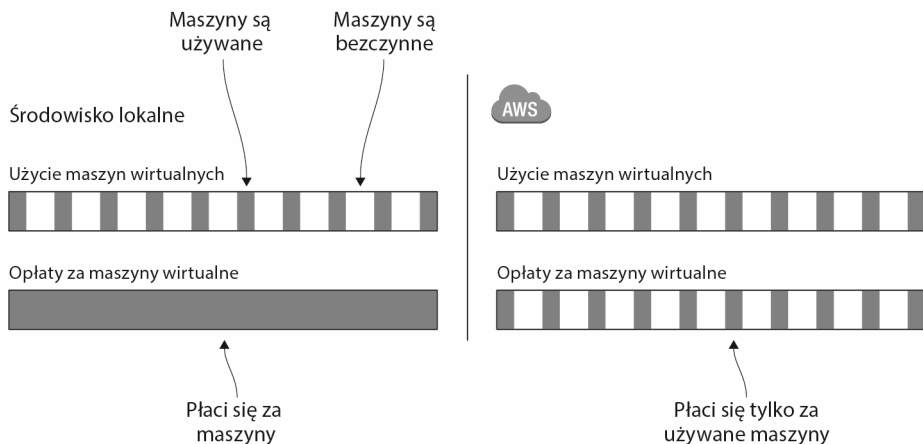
Maszyny są używane

Maszyny są bezczynne

Środowisko lokalne

Użycie maszyn wirtualnych

Opłaty za maszyny wirtualne

Płaci się za maszyny

AWS

Użycie maszyn wirtualnych

Opłaty za maszyny wirtualne

Płaci się tylko za używane maszyny